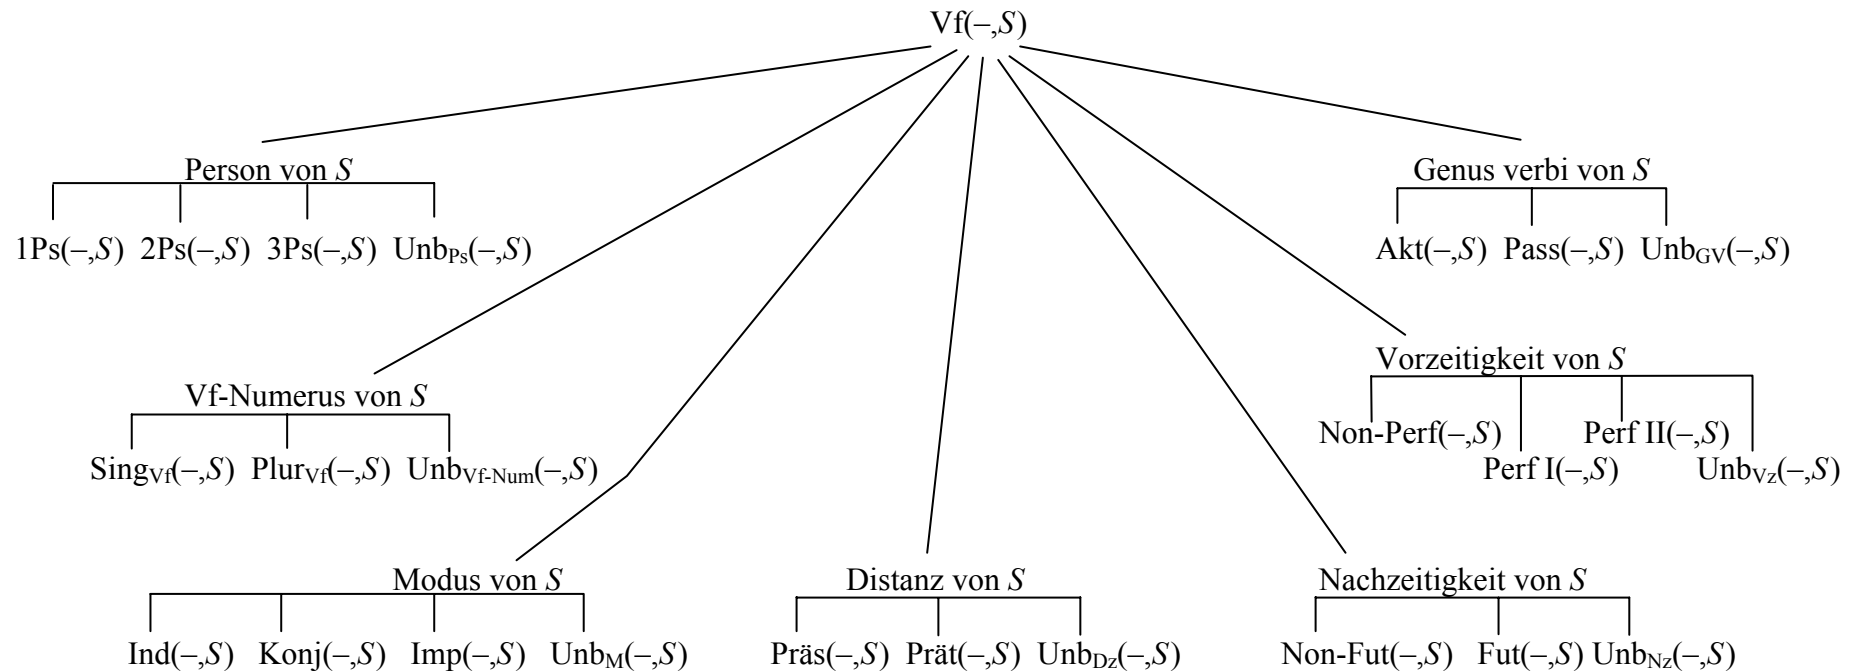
Vf(–,$S$)

Person von $S$

1Ps(–,$S$) 2Ps(–,$S$) 3Ps(–,$S$) Unb$_{\text{Ps}}$(–,$S$)

Genus verbi von $S$

Akt(–,$S$) Pass(–,$S$) Unb$_{\text{GV}}$(–,$S$)

Vf-Numerus von $S$

Sing$_{\text{Vf}}$(–,$S$) Plur$_{\text{Vf}}$(–,$S$) Unb$_{\text{Vf-Num}}$(–,$S$)

Vorzeitigkeit von $S$

Non-Perf(–,$S$) Perf I(–,$S$) Perf II(–,$S$) Unb$_{\text{Vz}}$(–,$S$)

Modus von $S$

Ind(–,$S$) Konj(–,$S$) Imp(–,$S$) Unb$_{\text{M}}$(–,$S$)

Distanz von $S$

Präs(–,$S$) Prät(–,$S$) Unb$_{\text{Dz}}$(–,$S$)

Nachzeitigkeit von $S$

Non-Fut(–,$S$) Fut(–,$S$) Unb$_{\text{Nz}}$(–,$S$)